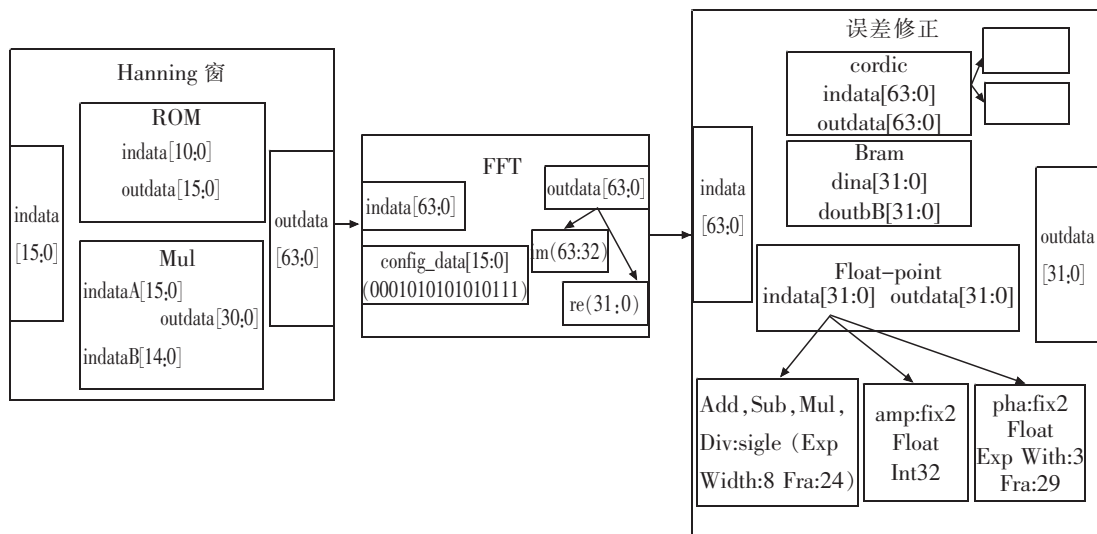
Hanning 窗

ROM
indata[10:0]
outdata[15:0]

Mul
indataA[15:0]
outdata[30:0]
indataB[14:0]

indata
[15:0]

outdata
[63:0]

FFT
indata[63:0]
outdata[63:0]
config_data[15:0]
(0001010101010111)
im(63:32)
re(31:0)

误差修正
indata
[63:0]

cordic
indata[63:0]
outdata[63:0]

Bram
dina[31:0]
doutbB[31:0]

outdata
[31:0]

Float-point
indata[31:0] outdata[31:0]

Add, Sub, Mul, Div:sigle (Exp Width:8 Fra:24)

amp:fix2
Float
Int32

pha:fix2
Float
Exp With:3
Fra:29